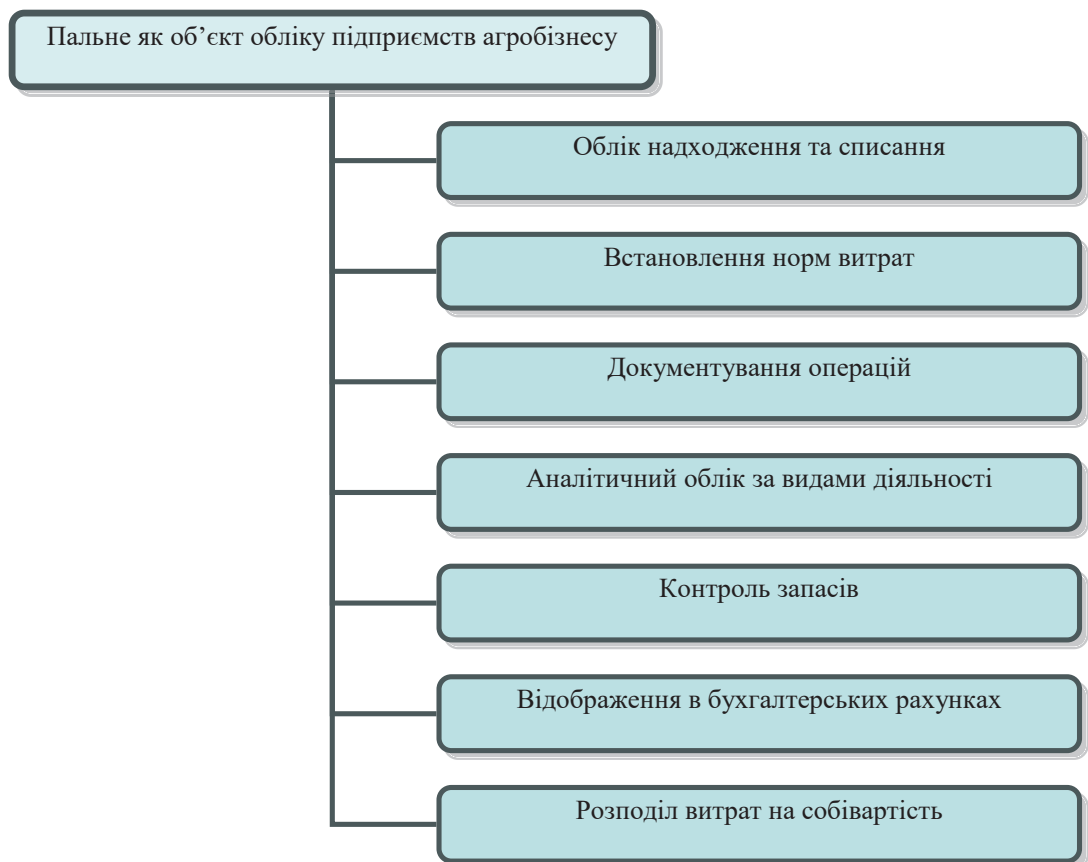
Пальне як об’єкт обліку підприємств агробізнесу

Облік надходження та списання

Встановлення норм витрат

Документування операцій

Аналітичний облік за видами діяльності

Контроль запасів

Відображення в бухгалтерських рахунках

Розподіл витрат на собівартість